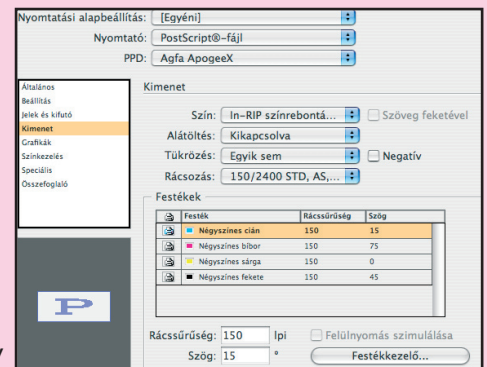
Nyomtatási alapbeállítás: [Egyéni]

Nyomtató: PostScript®-fájl

PPD: Agfa ApogeeX

Általános
Beállítás
Jelek és kifutó
Kimenet
Grafikák
Színkezelés
Speciális
Összefoglaló

Kimenet

Szín: In-RIP színrebontá...

Szöveg feketével

Alátöltés: Kikapcsolva

Tükrözés: Egyik sem

Negatív

Rácsozás: 150/2400 STD, AS,...

Festékek

| | Festék | Rácssűrűség | Szög |
|---|---|---|---|
| | Négyszínes cián | 150 | 15 |
| | Négyszínes bíbor | 150 | 75 |
| | Négyszínes sárga | 150 | 0 |
| | Négyszínes fekete | 150 | 45 |

P

Rácssűrűség: 150 lpi

Felülnyomás szimulálása

Szög: 15 °

Festékkezelő...